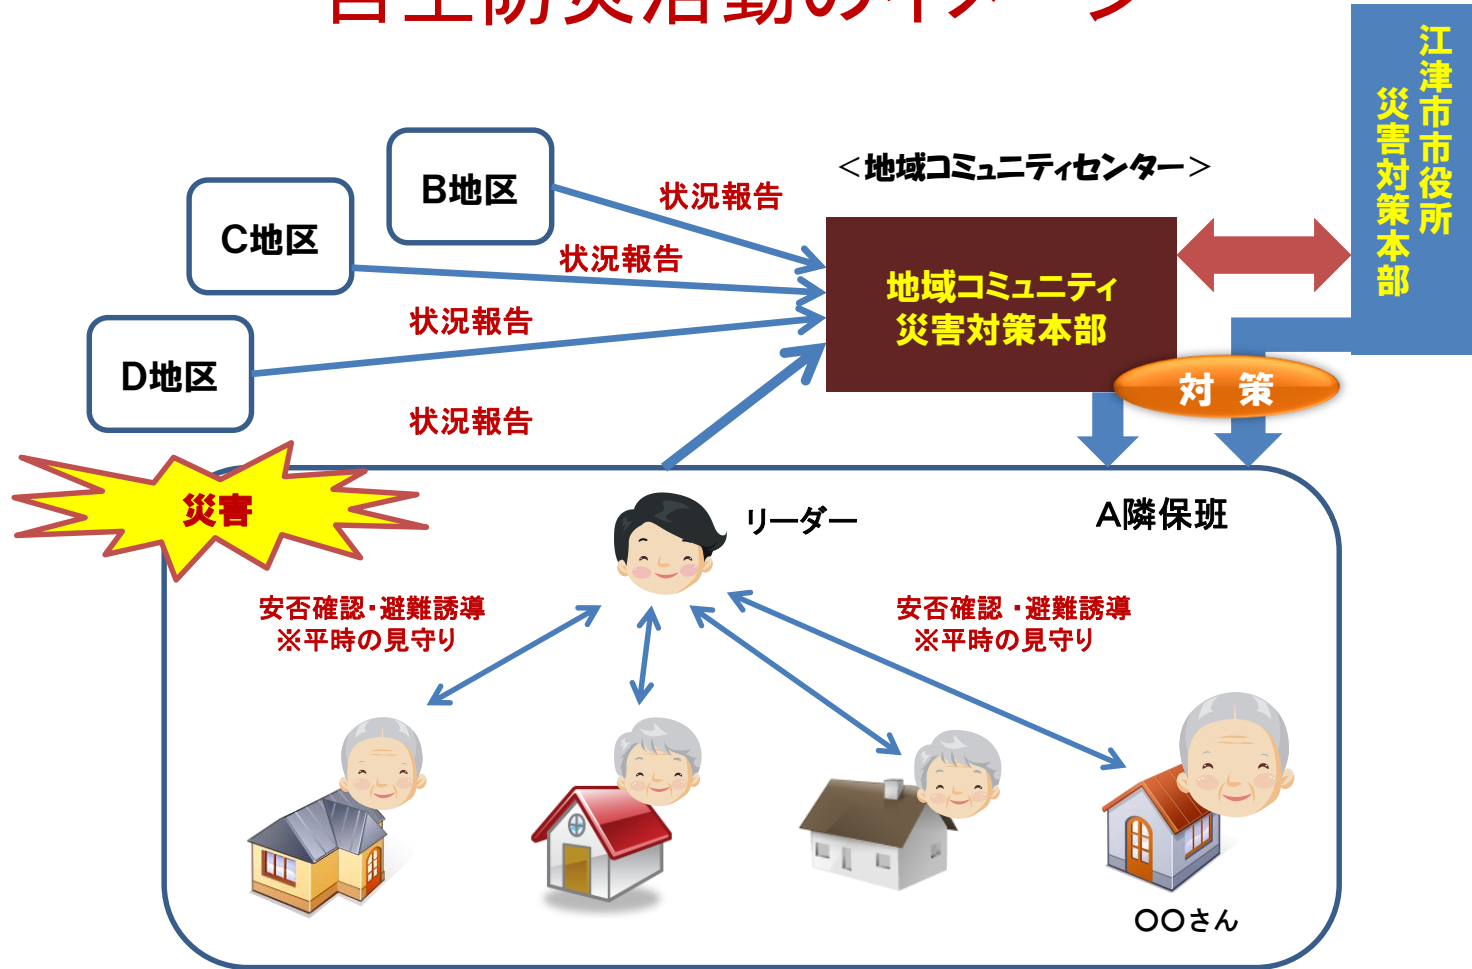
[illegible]

江津市市役所
災害対策本部

＜地域コミュニティセンター＞

B地区

C地区

D地区

状況報告

状況報告

状況報告

状況報告

地域コミュニティ
災害対策本部

対 策

災害

リーダー

A隣保班

安否確認・避難誘導
※平時の見守り

安否確認・避難誘導
※平時の見守り

〇〇さん